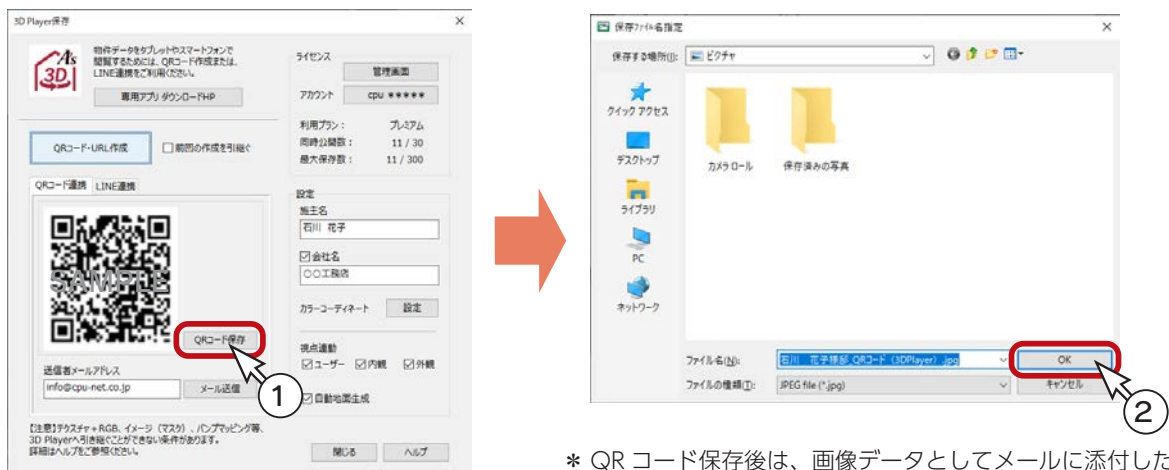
3D Player保存

物件データをタブレットやスマートフォンで閲覧するためには、QRコード作成または、LINE連携をご利用ください。

専用アプリ ダウンロードHP

ライセンス
管理画面
アカウント cpu *****
利用プラン： プレミアム
同時公開数： 11 / 30
最大保存数： 11 / 300

QRコード-URL作成
前回の作成を引継ぐ

QRコード連携 LINE連携

SAMPLE

QRコード保存

送信者メールアドレス
info@cpu-net.co.jp
メール送信

設定
施主名
石川 花子
会社名
〇〇工務店
カラーコーディネート 設定

視点連動
ユーザー 内観 外観
自動地面生成

【注意】テクスチャ＋RGB、イメージ（マスク）、バンプマッピング等、3D Playerへ引き継ぐことができない保存があります。
詳細はヘルプをご参照ください。

閉じる ヘルプ

1

保存ファイル名指定

保存する場所(I): ピクチャ

クイック アクセス
デスクトップ
ライブラリ
PC
ネットワーク

カメラ ロール
保存済みの写真

ファイル名(N): 石川 花子様邸 QRコード（3DPlayer）.jpg
ファイルの種類(T): JPEG file (*.jpg)
OK
キャンセル

2

＊ QR コード保存後は、画像データとしてメールに添付した